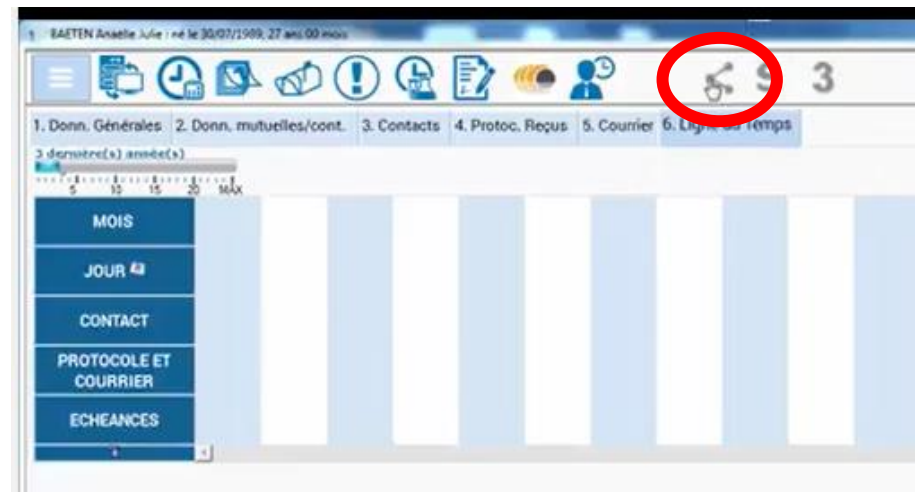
BAETEN Anaelle Julie : né le 30/07/1989, 27 ans 00 mois

3

1. Donn. Générales
2. Donn. mutuelles/cont.
3. Contacts
4. Protoc. Reçus
5. Courrier
6. Ligne du temps

3 dernière(s) année(s)

5 10 15 20 MAX

MOIS
JOUR
CONTACT
PROTOCOLE ET COURRIER
ECHEANCES